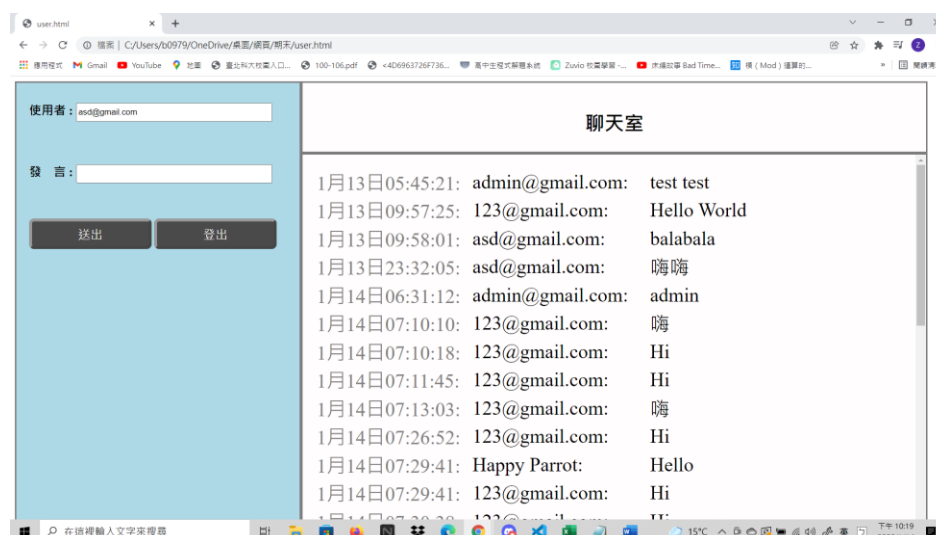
user.html ×

檔案 | C:/Users/b0979/OneDrive/桌面/網頁/期末/user.html

應用程式 Gmail YouTube 地圖 臺北科大校園入口... 100-106.pdf <4D6963726F736... 高中生程式解題系統 Zuvio 校園學習 -... 床邊故事 Bad Time... 模 ( Mod ) 運算的... 閱讀清單

使用者：asd@gmail.com

發 言：

送出 登出

聊天室

| | | |
|---|---|---|
| 1月13日05:45:21: | admin@gmail.com: | test test |
| 1月13日09:57:25: | 123@gmail.com: | Hello World |
| 1月13日09:58:01: | asd@gmail.com: | balabala |
| 1月13日23:32:05: | asd@gmail.com: | 嗨嗨 |
| 1月14日06:31:12: | admin@gmail.com: | admin |
| 1月14日07:10:10: | 123@gmail.com: | 嗨 |
| 1月14日07:10:18: | 123@gmail.com: | Hi |
| 1月14日07:11:45: | 123@gmail.com: | Hi |
| 1月14日07:13:03: | 123@gmail.com: | 嗨 |
| 1月14日07:26:52: | 123@gmail.com: | Hi |
| 1月14日07:29:41: | Happy Parrot: | Hello |
| 1月14日07:29:41: | 123@gmail.com: | Hi |
| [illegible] | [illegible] | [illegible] |

在這裡輸入文字來搜尋

15°C 下午 10:19